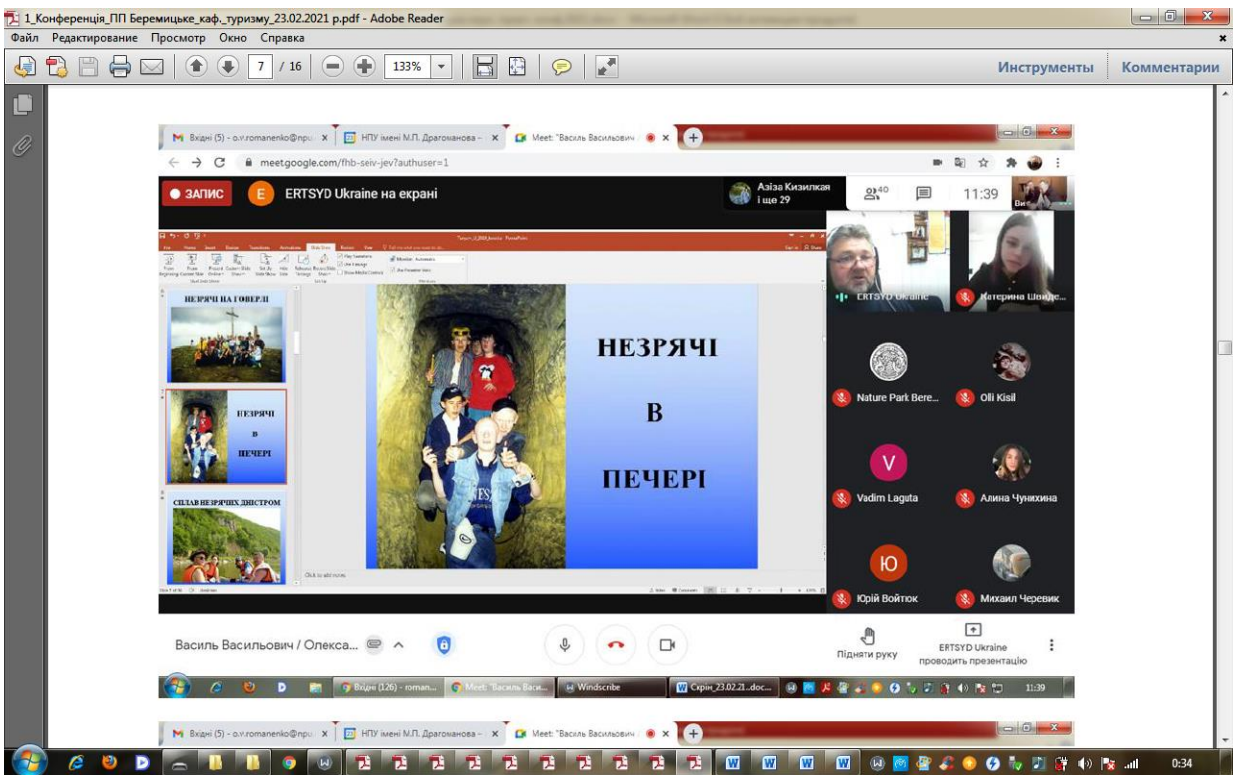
1_Конференція_ПП Беремицьке_каф._туризму_23.02.2021 р.pdf - Adobe Reader
Файл Редактирование Просмотр Окно Справка
7 / 16 133%
Инструменты Комментарии

Вхідні (5) - o.v.romanenko@npu
НПУ імені М.П. Драгоманова
Meet: "Василь Васильович
meet.google.com/fhb-seiv-jev?authuser=1

ЗАПИС
E ERTSYD Ukraine на екрані
Азіза Кизилкая і ще 29
40
11:39

НЕЗРЯЧІ НА ГОВЕРЛІ
НЕЗРЯЧІ В ПЕЧЕРІ
СПЛАВ НЕЗРЯЧИХ ДНІСТРОМ

НЕЗРЯЧІ

В

ПЕЧЕРІ

ERTSYD Ukraine
Катерина Швидє...
Nature Park Bere...
Oli Kisil
V
Vadim Laguta
Алина Чунихина
Ю
Юрій Войтюк
Михаил Черевик

Василь Васильович / Олекса...
Підняти руку
ERTSYD Ukraine проводить презентацію

Вхідні (126) - roman...
Meet: "Василь Васи...
Windscribe
Скрін_23.02.21..doc...
11:39

Вхідні (5) - o.v.romanenko@npu
НПУ імені М.П. Драгоманова
Meet: "Василь Васильович

0:34